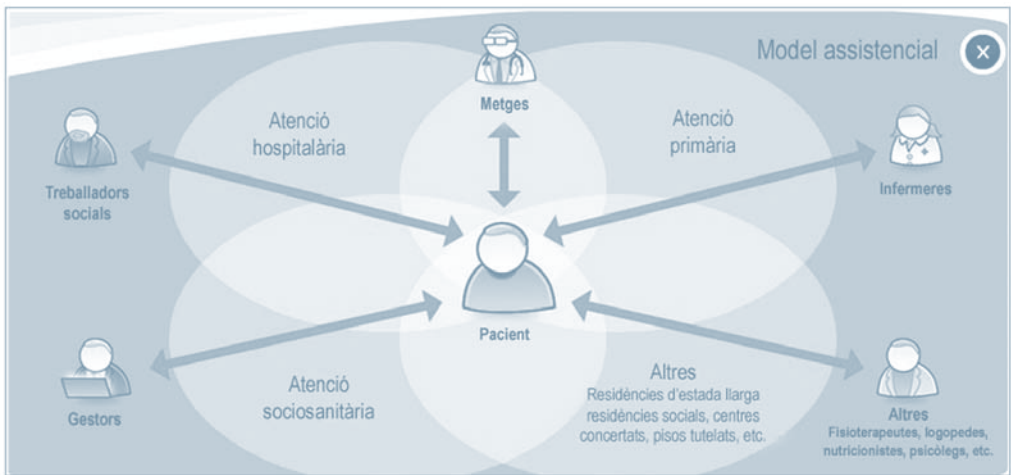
Model assistencial

Metges

Atenció hospitalària

Atenció primària

Treballadors socials

Infermeres

Pacient

Gestors

Atenció sociosanitària

Altres
Residències d'estada llarga residències socials, centres concertats, pisos tutelats, etc.

Altres
Fisioterapeutes, logopedes, nutricionistes, psicòlegs, etc.